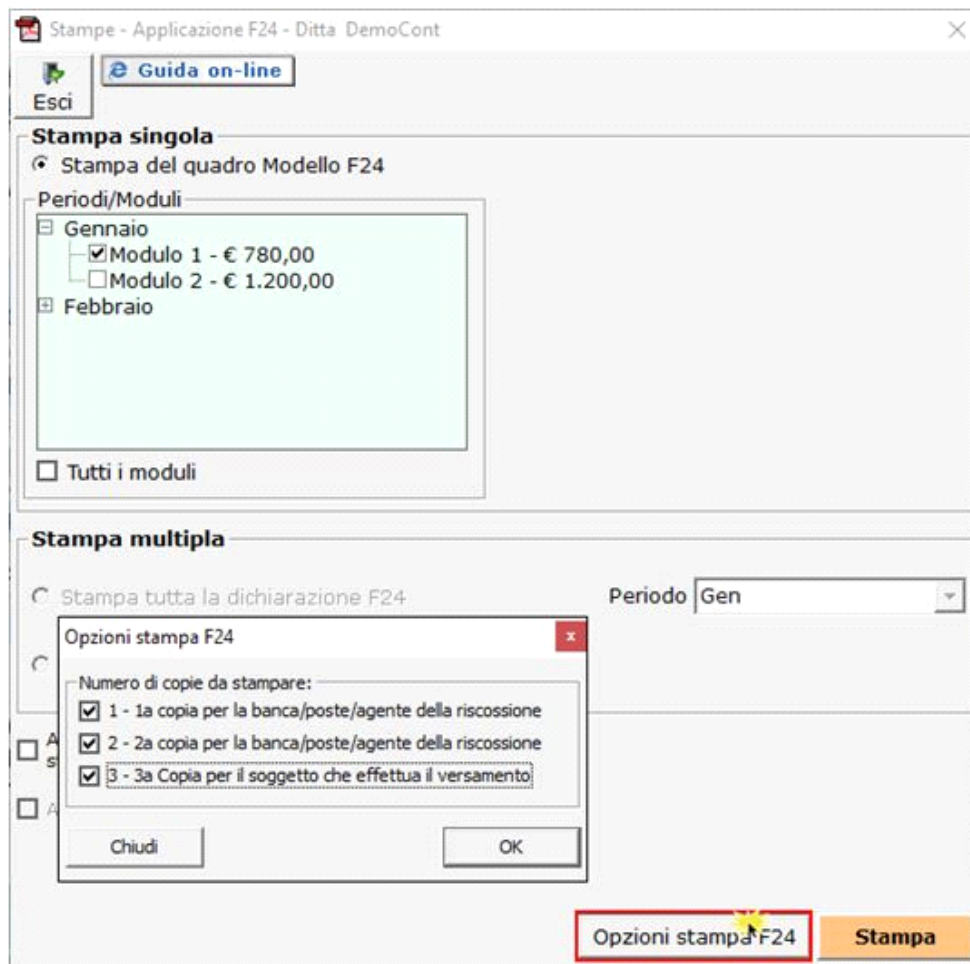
Stampe - Applicazione F24 - Ditta DemoCont

Esci

Guida on-line

Stampa singola

Stampa del quadro Modello F24

Periodi/Moduli

Gennaio

Modulo 1 - € 780,00

Modulo 2 - € 1.200,00

Febbraio

Tutti i moduli

Stampa multipla

Stampa tutta la dichiarazione F24

Periodo Gen

Opzioni stampa F24

Numero di copie da stampare:

1 - 1a copia per la banca/poste/agente della riscossione

2 - 2a copia per la banca/poste/agente della riscossione

3 - 3a Copia per il soggetto che effettua il versamento

Chiudi

OK

Opzioni stampa F24

Stampa